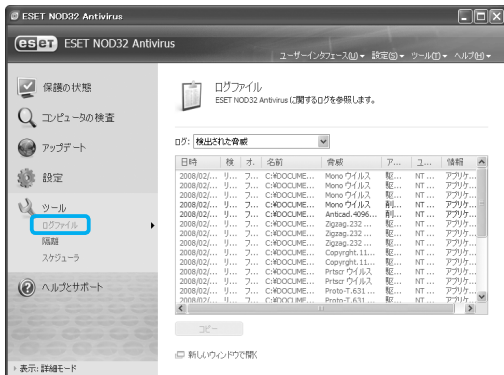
ESET NOD32 Antivirus

eset ESET NOD32 Antivirus

ユーザーインタフェース(U) ▾ 設定(S) ▾ ツール(T) ▾ ヘルプ(H) ▾

保護の状態

コンピュータの検査

アップデート

設定

ツール
ログファイル
隔離
スケジューラ

ヘルプとサポート

ログファイル
ESET NOD32 Antivirus に関するログを参照します。

ログ: 検出された脅威

| 日時 | 検 | オ. | 名前 | 脅威 | ア... | ユ... | 情報 |
|---|---|---|---|---|---|---|---|
| 2008/02/... | リ... | フ... | C:¥DOCUME... | Mono ウイルス | 駆... | NT ... | アプリケ... |
| 2008/02/... | リ... | フ... | C:¥DOCUME... | Mono ウイルス | 駆... | NT ... | アプリケ... |
| 2008/02/... | リ... | フ... | C:¥DOCUME... | Mono ウイルス | 駆... | NT ... | アプリケ... |
| 2008/02/... | リ... | フ... | C:¥DOCUME... | Mono ウイルス | 削... | NT ... | アプリケ... |
| 2008/02/... | リ... | フ... | C:¥DOCUME... | Anticad.4096... | 削... | NT ... | アプリケ... |
| 2008/02/... | リ... | フ... | C:¥DOCUME... | Zigzag.232 ... | 駆... | NT ... | アプリケ... |
| 2008/02/... | リ... | フ... | C:¥DOCUME... | Zigzag.232 ... | 駆... | NT ... | アプリケ... |
| 2008/02/... | リ... | フ... | C:¥DOCUME... | Zigzag.232 ... | 駆... | NT ... | アプリケ... |
| 2008/02/... | リ... | フ... | C:¥DOCUME... | Copyright.11... | 駆... | NT ... | アプリケ... |
| 2008/02/... | リ... | フ... | C:¥DOCUME... | Copyright.11... | 駆... | NT ... | アプリケ... |
| 2008/02/... | リ... | フ... | C:¥DOCUME... | Prtscr ウイルス | 駆... | NT ... | アプリケ... |
| 2008/02/... | リ... | フ... | C:¥DOCUME... | Prtscr ウイルス | 駆... | NT ... | アプリケ... |
| 2008/02/... | リ... | フ... | C:¥DOCUME... | Proto-T.631 ... | 駆... | NT ... | アプリケ... |
| 2008/02/... | リ... | フ... | C:¥DOCUME... | Proto-T.631 ... | 駆... | NT ... | アプリケ... |

コピー

新しいウィンドウで開く

表示: 詳細モード